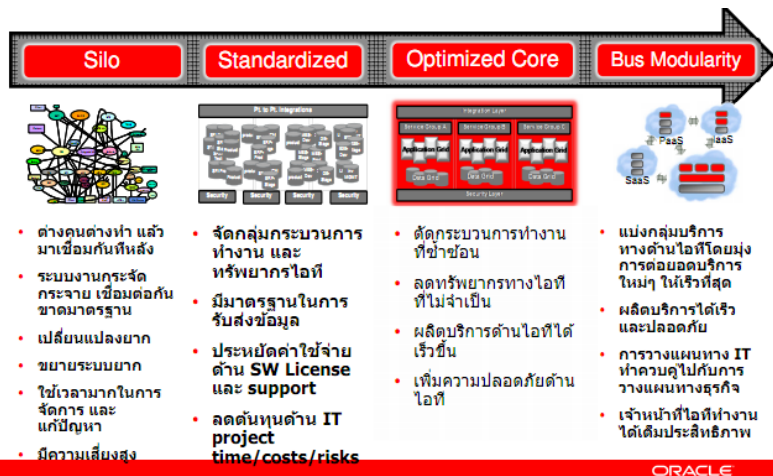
Silo

Standardized

Optimized Core

Bus Modularity

Pt. to Pt. Integrations

Security Security Security Security

Integration Layer

Service Group A Service Group B Service Group C

Application Grid Application Grid Application Grid

Data Grid Data Grid Data Grid

Security Layer

PaaS IaaS SaaS

• ต่างคนต่างทำ แล้วมาเชื่อมกันทีหลัง
• ระบบงานกระจัดกระจาย เชื่อมต่อกันขาดมาตรฐาน
• เปลี่ยนแปลงยาก
• ขยายระบบยาก
• ใช้เวลามากในการจัดการ และแก้ปัญหา
• มีความเสี่ยงสูง

• จัดกลุ่มกระบวนการทำงาน และทรัพยากรไอที
• มีมาตรฐานในการรับส่งข้อมูล
• ประหยัดค่าใช้จ่ายด้าน SW License และ support
• ลดต้นทุนด้าน IT project time/costs/risks

• ตัดกระบวนการทำงานที่ซ้ำซ้อน
• ลดทรัพยากรทางไอทีที่ไม่จำเป็น
• ผลิตบริการด้านไอทีได้เร็วขึ้น
• เพิ่มความปลอดภัยด้านไอที

• แบ่งกลุ่มบริการทางด้านไอทีโดยมุ่งการต่อยอดบริการใหม่ๆ ให้เร็วที่สุด
• ผลิตบริการได้เร็วและปลอดภัย
• การวางแผนทาง IT ทำควบคู่ไปกับการวางแผนทางธุรกิจ
• เจ้าหน้าที่ไอทีทำงานได้เต็มประสิทธิภาพ

ORACLE